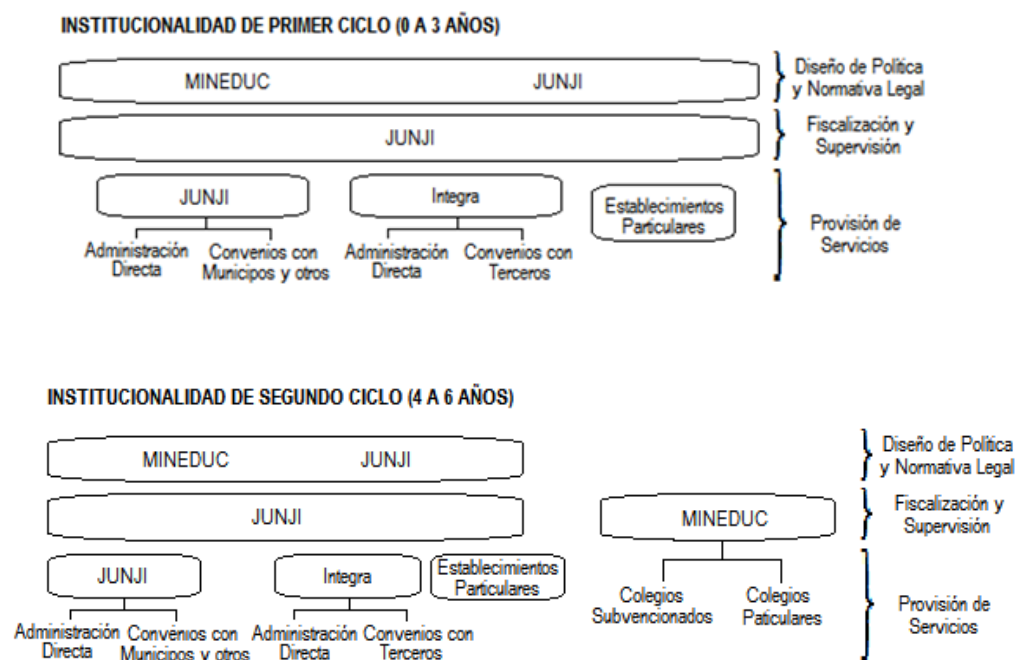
INSTITUCIONALIDAD DE PRIMER CICLO (0 A 3 AÑOS)

MINEDUC JUNJI

Diseño de Política y Normativa Legal

JUNJI

Fiscalización y Supervisión

JUNJI

Administración Directa

Convenios con Municipos y otros

Integra

Administración Directa

Convenios con Terceros

Establecimientos Particulares

Provisión de Servicios

INSTITUCIONALIDAD DE SEGUNDO CICLO (4 A 6 AÑOS)

MINEDUC JUNJI

Diseño de Política y Normativa Legal

JUNJI

MINEDUC

Fiscalización y Supervisión

JUNJI

Administración Directa

Convenios con Municipos y otros

Integra

Administración Directa

Convenios con Terceros

Establecimientos Particulares

Colegios Subvencionados

Colegios Paticulares

Provisión de Servicios